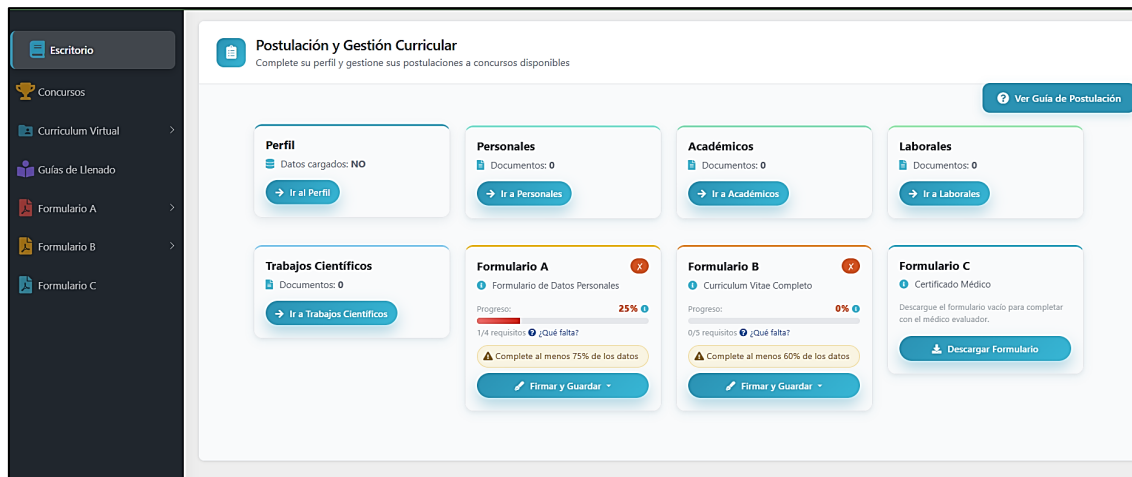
Escritorio
Concursos
Curriculum Virtual
Guías de Llenado
Formulario A
Formulario B
Formulario C

Postulación y Gestión Curricular
Complete su perfil y gestione sus postulaciones a concursos disponibles

Ver Guía de Postulación

Perfil
Datos cargados: NO
Ir al Perfil

Personales
Documentos: 0
Ir a Personales

Académicos
Documentos: 0
Ir a Académicos

Laborales
Documentos: 0
Ir a Laborales

Trabajos Científicos
Documentos: 0
Ir a Trabajos Científicos

Formulario A
X
Formulario de Datos Personales
Progreso: 25%
1/4 requisitos ¿Qué falta?
Complete al menos 75% de los datos
Firmar y Guardar

Formulario B
X
Curriculum Vitae Completo
Progreso: 0%
0/5 requisitos ¿Qué falta?
Complete al menos 60% de los datos
Firmar y Guardar

Formulario C
Certificado Médico
Descargue el formulario vacío para completar con el médico evaluador.
Descargar Formulario